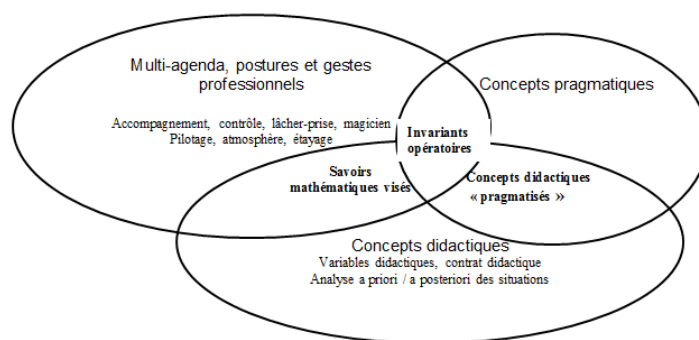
Multi-agenda, postures et gestes professionnels

Accompagnement, contrôle, lâcher-prise, magicien
Pilotage, atmosphère, étayage

Concepts pragmatiques

Invariants opératoires

Savoirs mathématiques visés

Concepts didactiques « pragmatisés »

Concepts didactiques
Variables didactiques, contrat didactique
Analyse a priori / a posteriori des situations